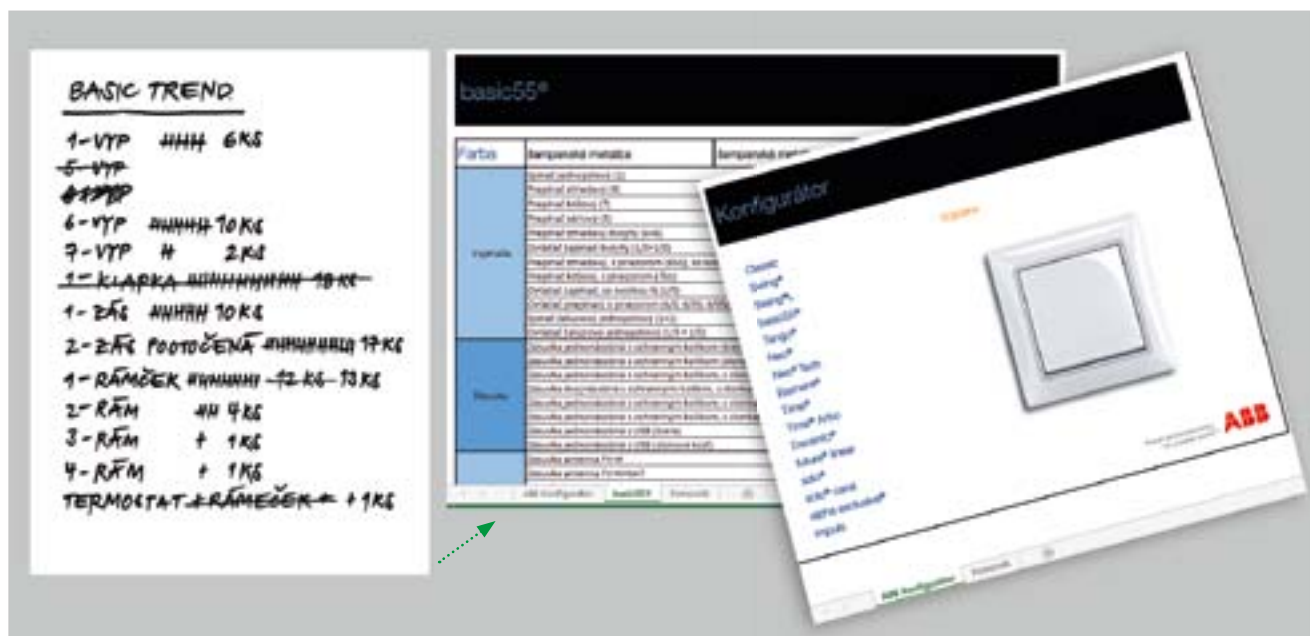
BASIC TREND

1-VYP ~~HHH~~ 6KS
~~5-VYP~~
~~6-VYP~~
6-VYP ~~HHHHH~~ 10KS
7-VYP ~~H~~ 2KS
~~1- KLAPKA HHHHHHHHH 18 KS~~
1-ZÁS ~~HHHHH~~ 10KS
2-ZÁS POOTOČENÁ ~~HHHHHHHH~~ 17KS
1-RÁMEČEK ~~HHHHHH~~ ~~12 KS~~ 13KS
2-RÁM ~~HH~~ 4KS
3-RÁM + 1KS
4-RÁM + 1KS
TERMOSTAT ~~+ RÁMEČEK~~ + 1KS

basic55®

| Farba | Samsonadé metallic | Samsonadé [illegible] |
|---|---|---|
| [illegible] | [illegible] | |
| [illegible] | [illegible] | |

ABB Konfigurátor | basic55 | Poznamky

Konfigurátor

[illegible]

Classic
Swing®
Swing®L
basic55®
Tango®
Neo®
Neo® Tech
Element®
Time®
Time® Arbo
Element®
Future® linear
solo®
solo® carat
Alpha exclusive®
Impuls

ABB

ABB Konfigurátor | Poznamky